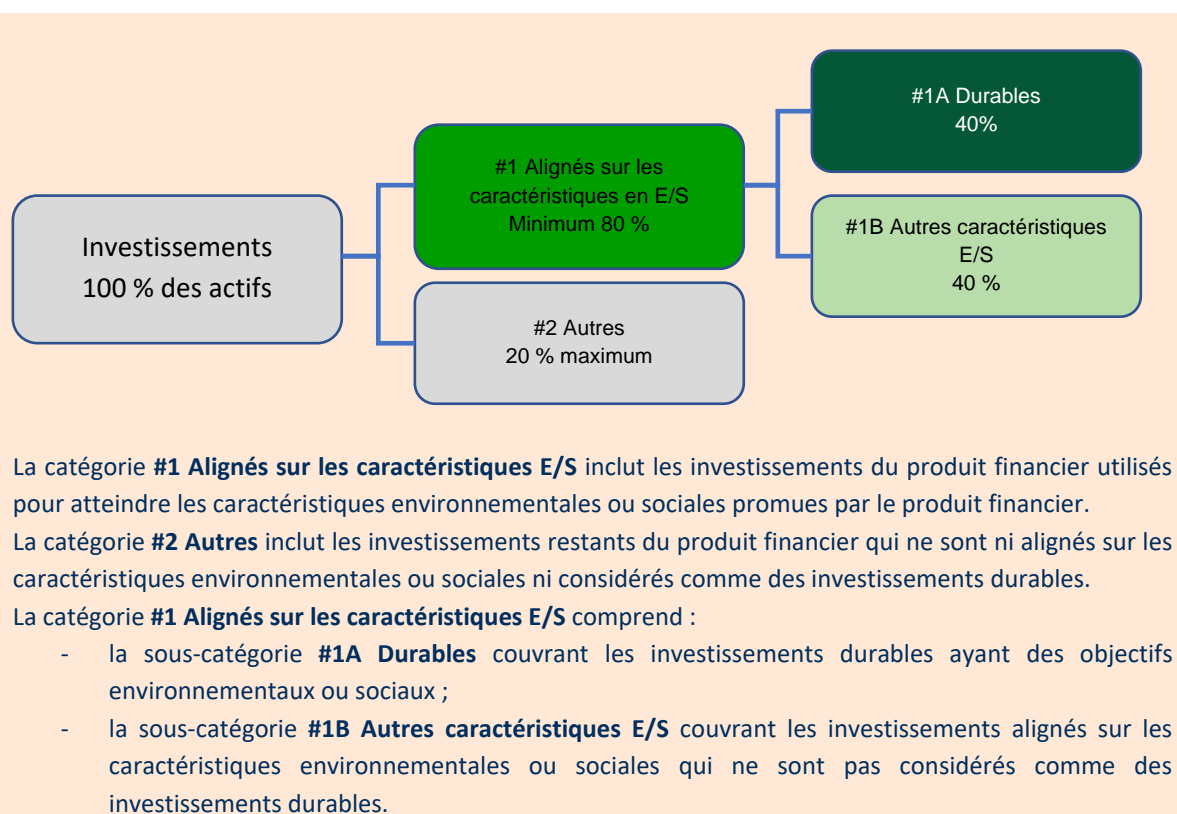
Investissements
100 % des actifs

#1 Alignés sur les caractéristiques en E/S
Minimum 80 %

#2 Autres
20 % maximum

#1A Durables
40%

#1B Autres caractéristiques E/S
40 %

La catégorie **#1 Alignés sur les caractéristiques E/S** inclut les investissements du produit financier utilisés pour atteindre les caractéristiques environnementales ou sociales promues par le produit financier.
La catégorie **#2 Autres** inclut les investissements restants du produit financier qui ne sont ni alignés sur les caractéristiques environnementales ou sociales ni considérés comme des investissements durables.
La catégorie **#1 Alignés sur les caractéristiques E/S** comprend :
- la sous-catégorie **#1A Durables** couvrant les investissements durables ayant des objectifs environnementaux ou sociaux ;
- la sous-catégorie **#1B Autres caractéristiques E/S** couvrant les investissements alignés sur les caractéristiques environnementales ou sociales qui ne sont pas considérés comme des investissements durables.